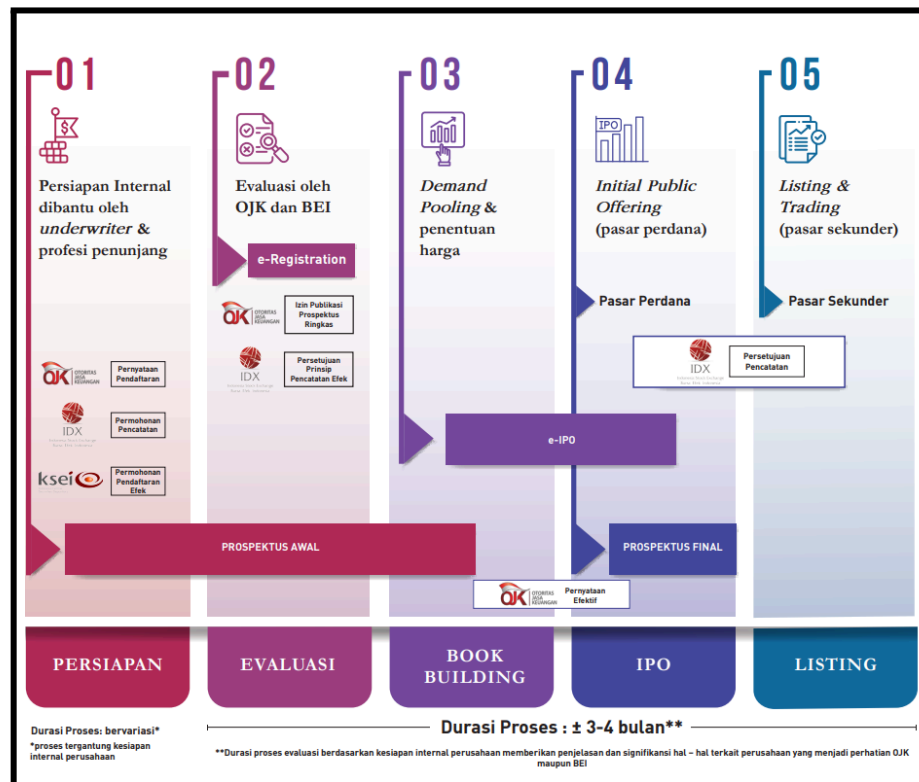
01

Persiapan Internal dibantu oleh *underwriter* & profesi penunjang

OJK OTORITAS JASA KEUANGAN
Pernyataan Pendaftaran

IDX
Permohonan Pencatatan

ksei
Permohonan Pendaftaran Efek

02

Evaluasi oleh OJK dan BEI

e-Registration

OJK OTORITAS JASA KEUANGAN
Izin Publikasi Prospektus Ringkas

IDX
Persetujuan Prinsip Pencatatan Efek

03

*Demand Pooling* & penentuan harga

e-IPO

04

IPO

*Initial Public Offering* (pasar perdana)

Pasar Perdana

IDX
Persetujuan Pencatatan

05

*Listing & Trading* (pasar sekunder)

Pasar Sekunder

PROSPEKTUS AWAL

PROSPEKTUS FINAL

OJK OTORITAS JASA KEUANGAN
Pernyataan Efektif

PERSIAPAN

EVALUASI

BOOK BUILDING

IPO

LISTING

Durasi Proses: bervariasi*
*proses tergantung kesiapan internal perusahaan

Durasi Proses : ± 3-4 bulan**

**Durasi proses evaluasi berdasarkan kesiapan internal perusahaan memberikan penjelasan dan signifikansi hal – hal terkait perusahaan yang menjadi perhatian OJK maupun BEI